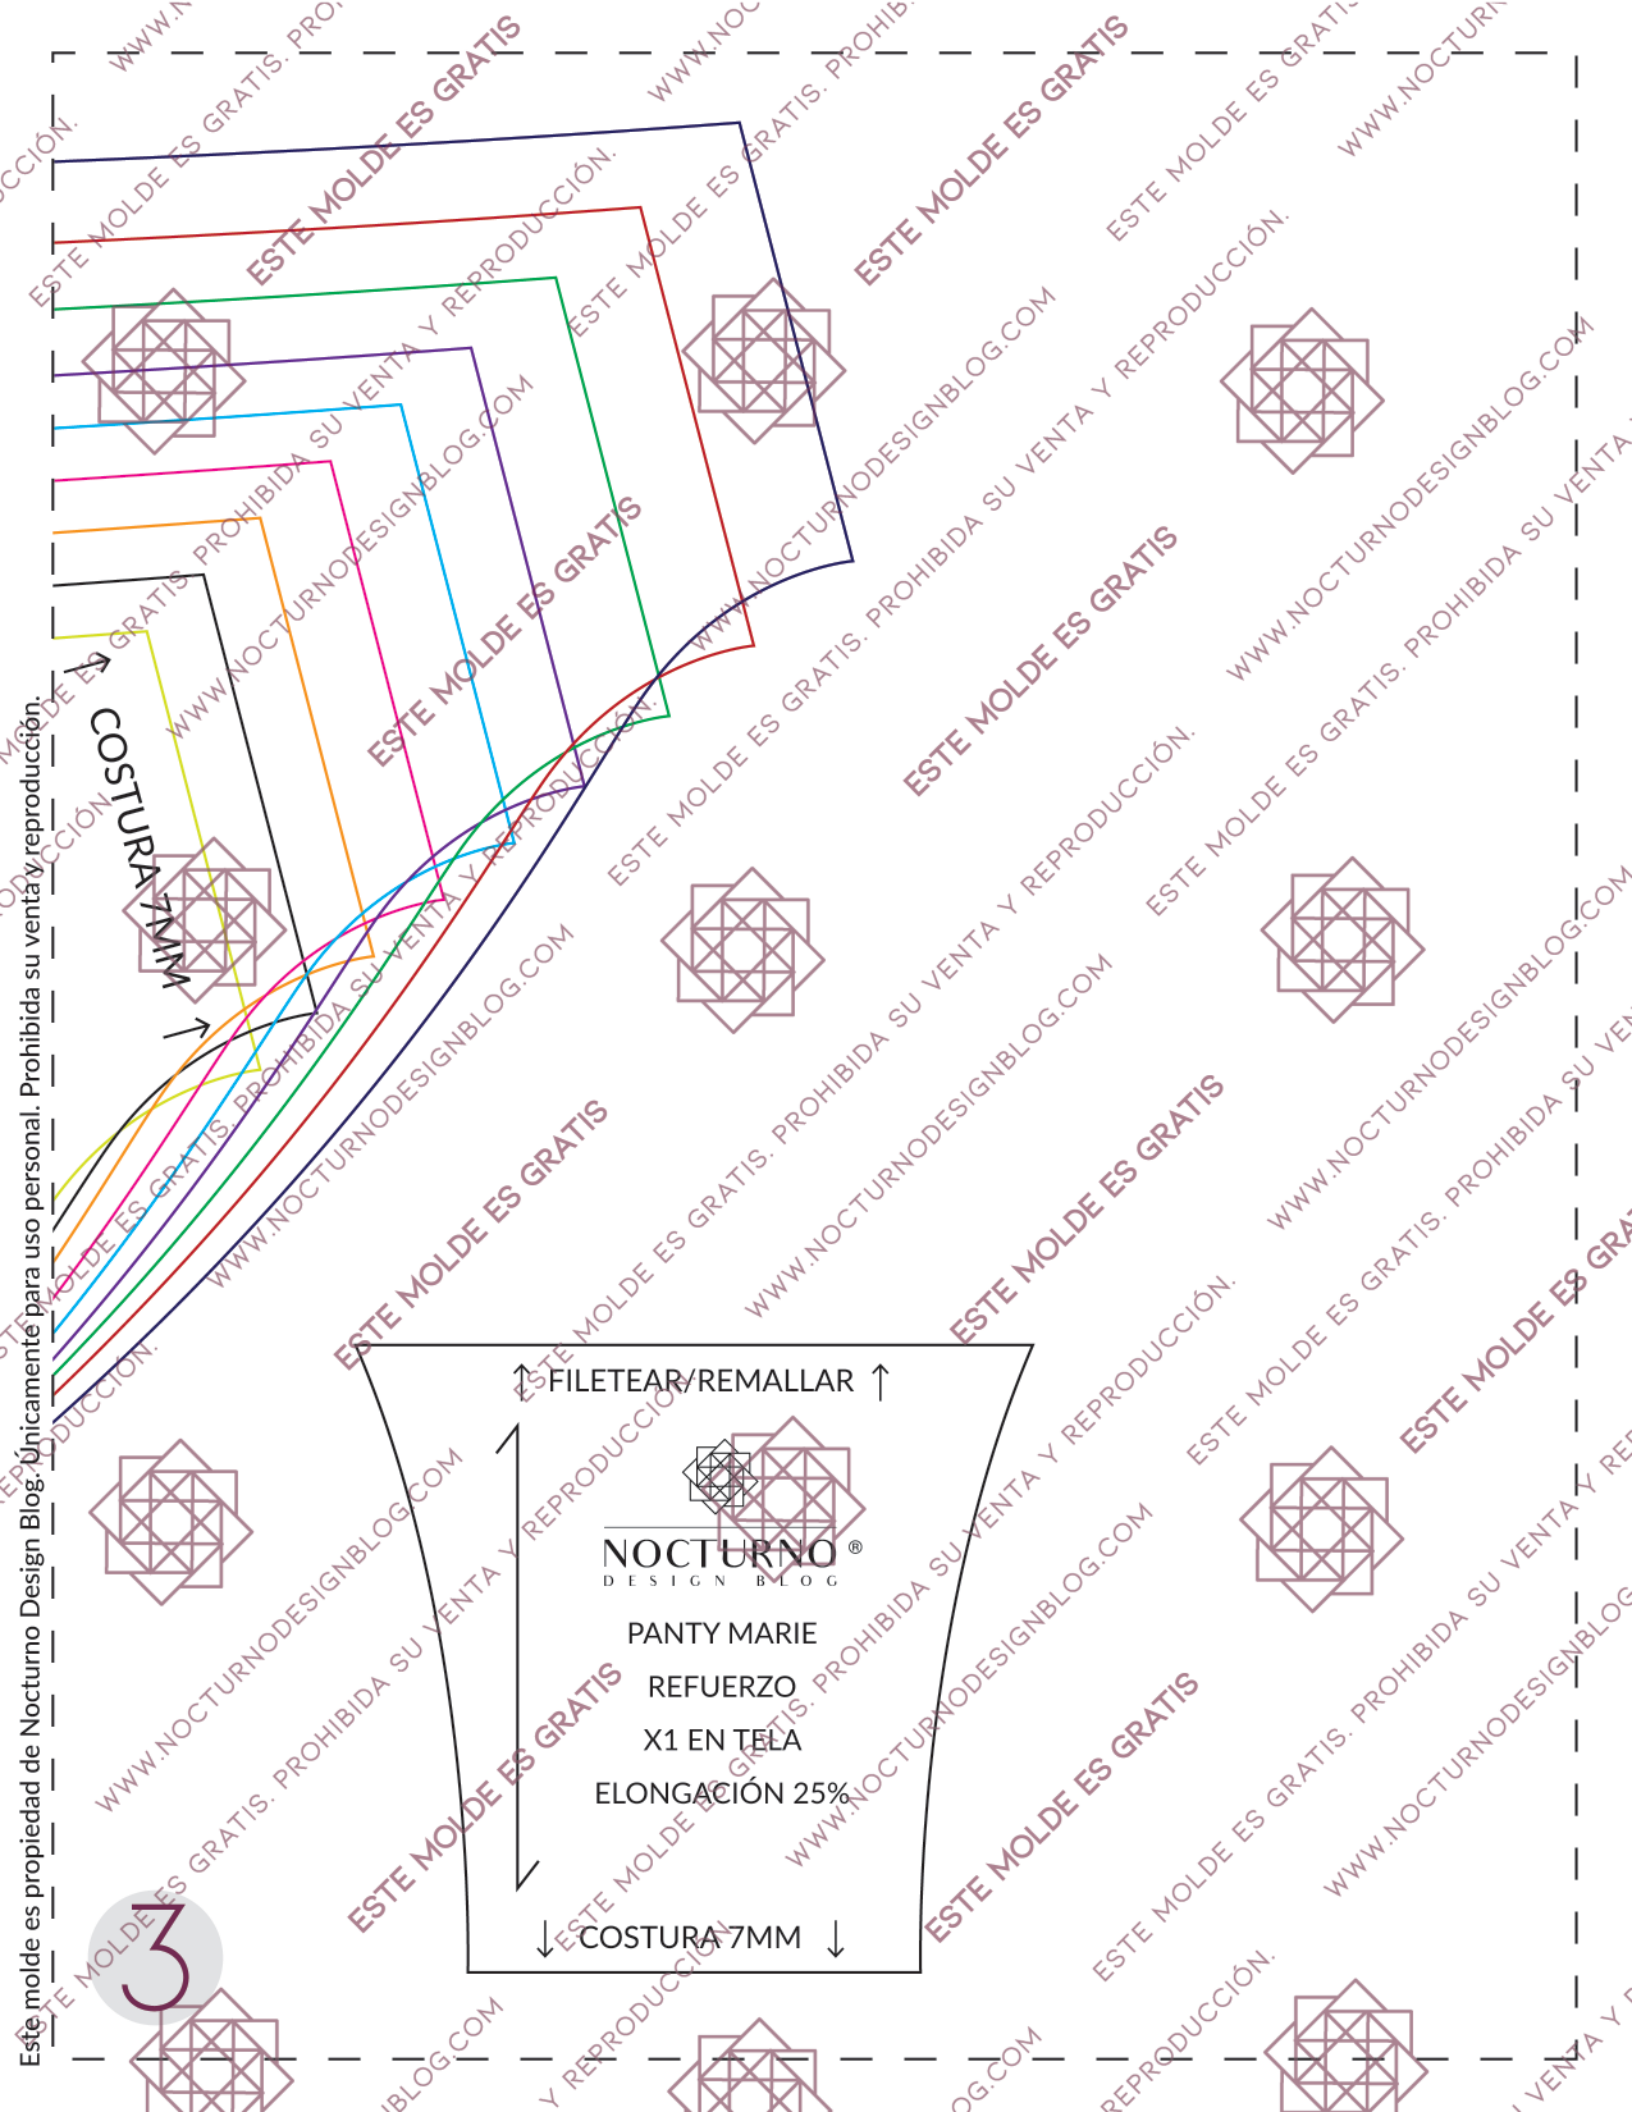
COSTURA 7MM

FILETEAR/REMALLAR

NOCTURNO®
DESIGN BLOG

PANTY MARIE

REFUERZO

X1 EN TELA

ELONGACIÓN 25%

COSTURA 7MM

Este molde es propiedad de Nocturno Design Blog. Únicamente para uso personal. Prohibida su venta y reproducción.

3

ESTE MOLDE ES GRATIS

WWW.NOCTURNODESIGNBLOG.COM

ESTE MOLDE ES GRATIS. PROHIBIDA SU VENTA Y REPRODUCCIÓN.